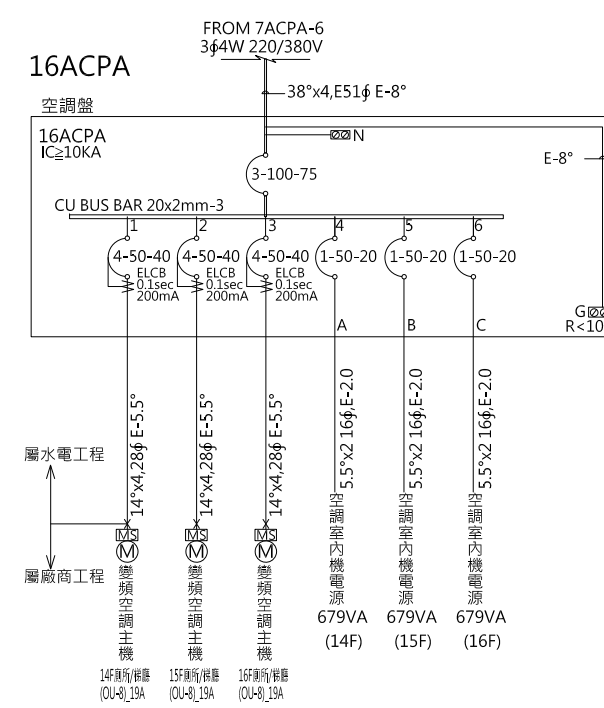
FROM 7ACPA-6
3ϕ4W 220/380V

16ACPA

38°x4,E51ϕ E-8°

空調盤

16ACPA
IC≧10KA

N

E-8°

3-100-75

CU BUS BAR 20x2mm-3

1 2 3 4 5 6

4-50-40
ELCB
0.1sec
200mA

4-50-40
ELCB
0.1sec
200mA

4-50-40
ELCB
0.1sec
200mA

1-50-20

1-50-20

1-50-20

A B C

G
R<10

14°x4,28ϕ E-5.5°

14°x4,28ϕ E-5.5°

14°x4,28ϕ E-5.5°

5.5°x2 16ϕ,E-2.0

5.5°x2 16ϕ,E-2.0

5.5°x2 16ϕ,E-2.0

屬水電工程

屬廠商工程

MS
M
變頻空調主機
14F廁所/梯廳
(OU-8)_19A

MS
M
變頻空調主機
15F廁所/梯廳
(OU-8)_19A

MS
M
變頻空調主機
16F廁所/梯廳
(OU-8)_19A

空調室內機電源
679VA
(14F)

空調室內機電源
679VA
(15F)

空調室內機電源
679VA
(16F)